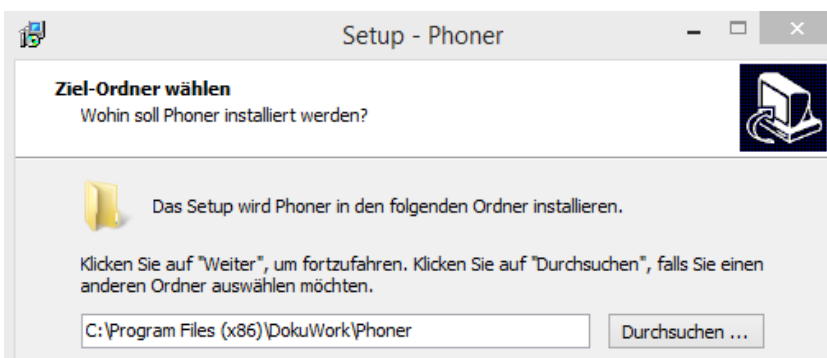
Setup - Phoner

Ziel-Ordner wählen
Wohin soll Phoner installiert werden?

Das Setup wird Phoner in den folgenden Ordner installieren.

Klicken Sie auf "Weiter", um fortzufahren. Klicken Sie auf "Durchsuchen", falls Sie einen anderen Ordner auswählen möchten.

C:\Program Files (x86)\DokuWork\Phoner

Durchsuchen ...